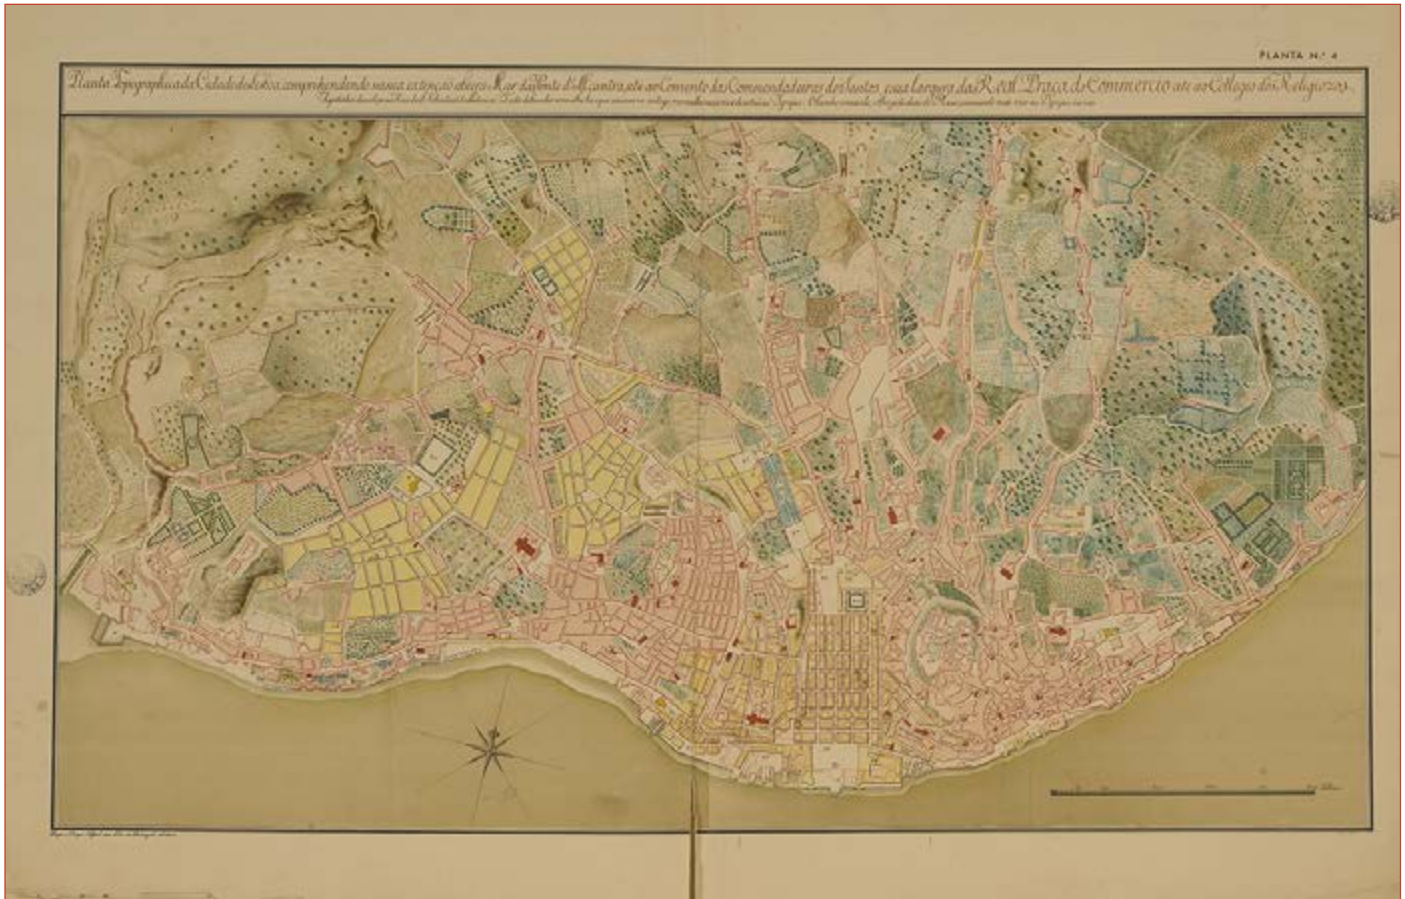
PLANTA N.º 4

Planta Topographica da Cidade de Lisboa, comprehendendo a sua extenção á beira-Mar da Ponte d'Alcantara, até ao Convento das Commendadeiras de Santos, e sua largura da Real Praça do Commercio até ao Collegio dos Religiozos

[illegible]

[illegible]